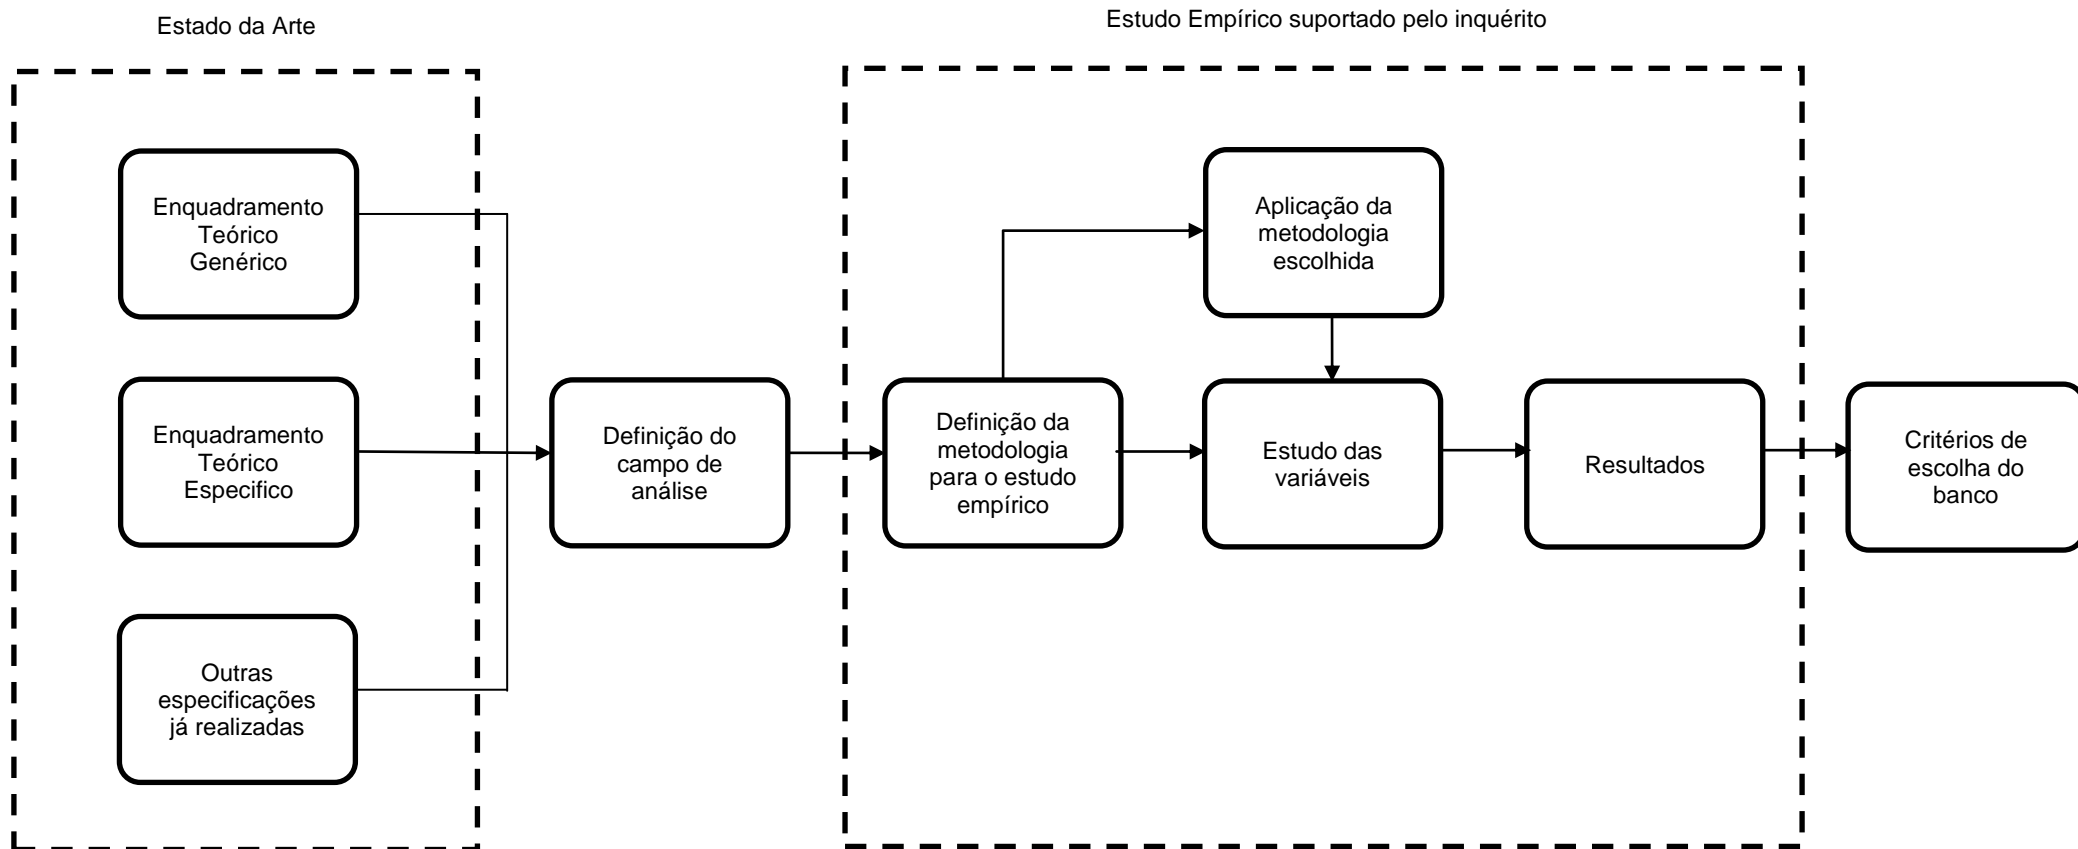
Estado da Arte

Estudo Empírico suportado pelo inquérito

Enquadramento Teórico Genérico

Enquadramento Teórico Especifico

Outras especificações já realizadas

Definição do campo de análise

Definição da metodologia para o estudo empírico

Aplicação da metodologia escolhida

Estudo das variáveis

Resultados

Critérios de escolha do banco